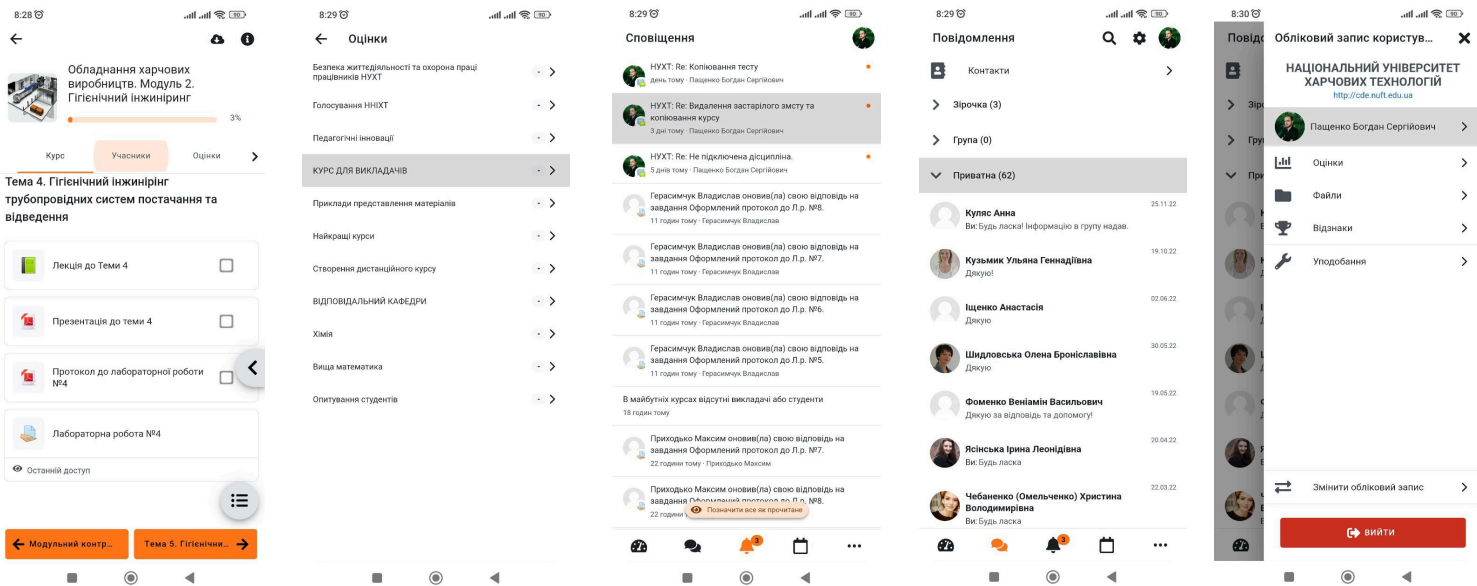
8:28

Обладнання харчових виробництв. Модуль 2. Гігієнічний інжиніринг

3%

Курс | Учасники | Оцінки

Тема 4. Гігієнічний інжиніринг трубопровідних систем постачання та відведення

Лекція до Теми 4

Презентація до теми 4

Протокол до лабораторної роботи №4

Лабораторна робота №4

Останній доступ

Модульний контр... | Тема 5. Гігієнічни...

8:29

Оцінки

Безпека життєдіяльності та охорона праці працівників НУХТ -

Голосування ННІХТ -

Педагогічні інновації -

КУРС ДЛЯ ВИКЛАДАЧІВ -

Приклади представлення матеріалів -

Найкращі курси -

Створення дистанційного курсу -

ВІДПОВІДАЛЬНИЙ КАФЕДРИ -

Хімія -

Вища математика -

Опитування студентів -

8:29

Сповіщення

НУХТ: Re: Копіювання тесту
день тому · Пащенко Богдан Сергійович

НУХТ: Re: Видалення застарілого змісту та копіювання курсу
3 дні тому · Пащенко Богдан Сергійович

НУХТ: Re: Не підключена дісципліна.
5 днів тому · Пащенко Богдан Сергійович

Герасимчук Владислав оновив(ла) свою відповідь на завдання Оформлений протокол до Л.р. №8.
11 годин тому · Герасимчук Владислав

Герасимчук Владислав оновив(ла) свою відповідь на завдання Оформлений протокол до Л.р. №7.
11 годин тому · Герасимчук Владислав

Герасимчук Владислав оновив(ла) свою відповідь на завдання Оформлений протокол до Л.р. №6.
11 годин тому · Герасимчук Владислав

Герасимчук Владислав оновив(ла) свою відповідь на завдання Оформлений протокол до Л.р. №5.
11 годин тому · Герасимчук Владислав

В майбутніх курсах відсутні викладачі або студенти
18 годин тому

Приходько Максим оновив(ла) свою відповідь на завдання Оформлений протокол до Л.р. №7.
22 години тому · Приходько Максим

Приходько Максим оновив(ла) свою відповідь на завдання Оформлений протокол до Л.р. №8.
22 години тому

Позначити все як прочитане

3

8:29

Повідомлення

Контакти

Зірочка (3)

Група (0)

Приватна (62)

Куляс Анна 25.11.22
Ви: Будь ласка! Інформацію в групу надав.

Кузьмик Ульяна Геннадіївна 19.10.22
Дякую!

Іщенко Анастасія 02.06.22
Дякую

Шидловська Олена Броніславівна 30.05.22
Дякую

Фоменко Веніамін Васильович 19.05.22
Дякую за відповідь та допомогу!

Ясінська Ірина Леонідівна 20.04.22
Ви: Будь ласка

Чебаненко (Омельченко) Христина Володимирівна 22.03.22
Ви: Будь ласка

3

8:30

Обліковий запис користув...

НАЦІОНАЛЬНИЙ УНІВЕРСИТЕТ ХАРЧОВИХ ТЕХНОЛОГІЙ
http://cde.nuft.edu.ua

Пащенко Богдан Сергійович

Оцінки

Файли

Відзнаки

Уподобання

Змінити обліковий запис

ВИЙТИ